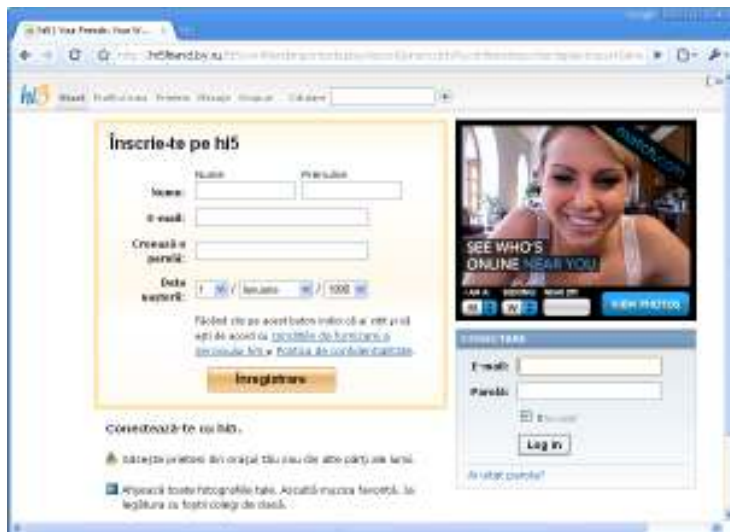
hi5 Your Friends. Your W... ×

http://hi5friend.by.ru/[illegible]

hi5 Start Profilul meu Prieteni Mesaje Grupuri Căutare

Înscrie-te pe hi5

Nume Prenume

Nume:

E-mail:

Creează o parolă:

Data nașterii: 1 / Ianuarie / 1990

Făcând clic pe acest buton indici că ai citit și că ești de acord cu Condițiile de furnizare a serviciului hi5 și Politica de confidențialitate.

Înregistrare

Conectează-te cu hi5.

Întâlnește prietenii din orașul tău sau din alte părți ale lumii.

Afișează toate fotografiile tale. Ascultă muzica favorită. Ia legătura cu foștii colegi de clasă.

match.com

SEE WHO'S ONLINE NEAR YOU

I AM A SEEKING NEAR ZIP

M W

VIEW PHOTOS

CONECTARE

E-mail:

Parolă:

Ține-mă minte

Log In

Ai uitat parola?